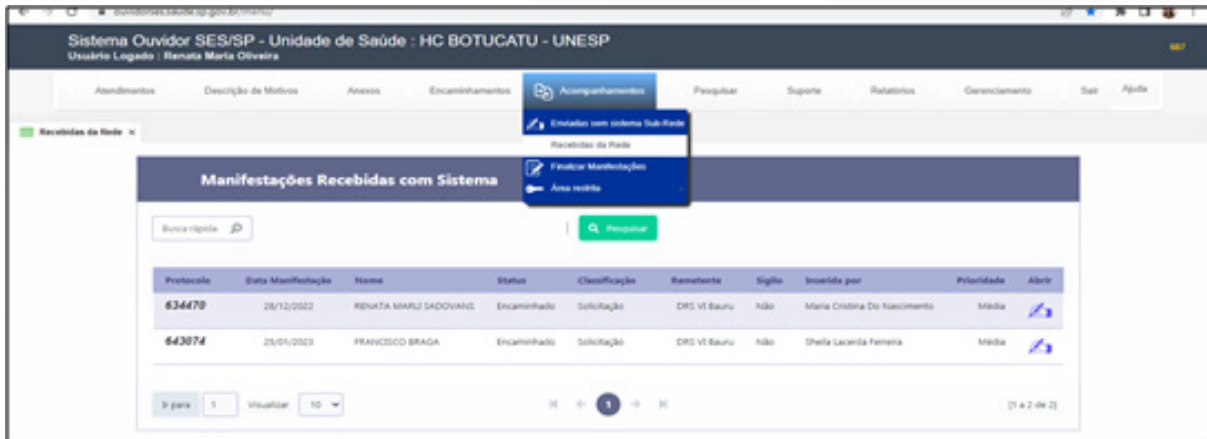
ouvidorses.saude.sp.gov.br/menu/

Sistema Ouvidor SES/SP - Unidade de Saúde : HC BOTUCATU - UNESP
Usuário Logado : Renata Maria Oliveira

667

Atendimentos Descrição de Motivos Anexos Encaminhamentos Acompanhamentos Pesquisar Suporte Relatórios Gerenciamento Sair Ajuda

Recebidas da Rede ×

Enviadas com sistema Sub-Rede
Recebidas da Rede
Finalizar Manifestações
Área restrita

Manifestações Recebidas com Sistema

Busca rápida

Pesquisar

| Protocolo | Data Manifestação | Nome | Status | Classificação | Remetente | Sigilo | Inserida por | Prioridade | Abrir |
|---|---|---|---|---|---|---|---|---|---|
| 634470 | 28/12/2022 | RENATA MARLI SADOVANS | Encaminhado | Solicitação | DRS VI Bauru | Não | Maria Cristina Do Nascimento | Média | |
| 643074 | 25/01/2023 | FRANCISCO BRAGA | Encaminhado | Solicitação | DRS VI Bauru | Não | Sheila Lacerda Ferreira | Média | |

Ir para 1 Visualizar 10

1

(1 a 2 de 2)